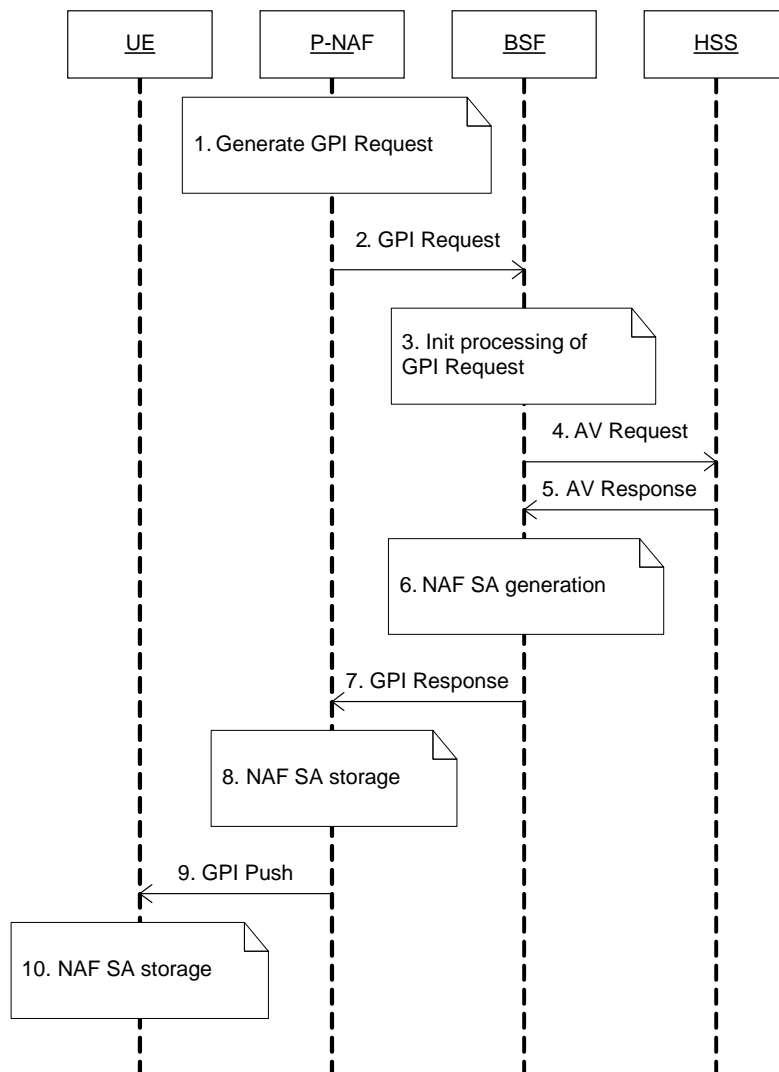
UE

P-NAF

BSF

HSS

1. Generate GPI Request

2. GPI Request

3. Init processing of GPI Request

4. AV Request

5. AV Response

6. NAF SA generation

7. GPI Response

8. NAF SA storage

9. GPI Push

10. NAF SA storage